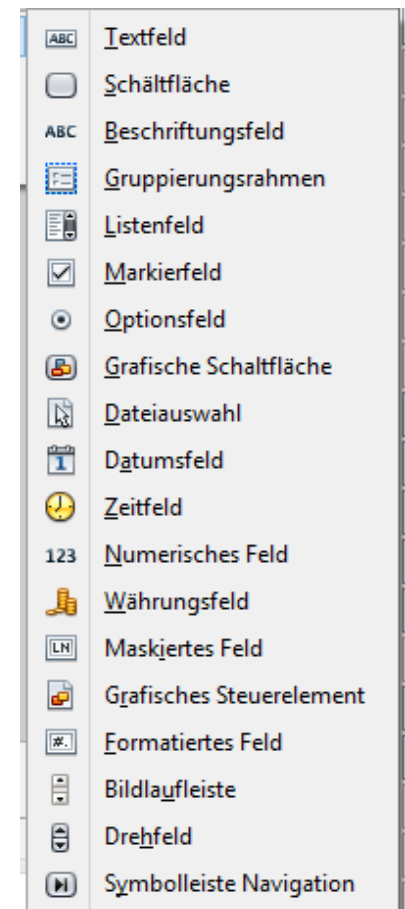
ABC Textfeld
Schältfläche
ABC Beschriftungsfeld
Gruppierungsrahmen
Listenfeld
Markierfeld
Optionsfeld
Grafische Schaltfläche
Dateiauswahl
Datumsfeld
Zeitfeld
123 Numerisches Feld
Währungsfeld
LN Maskiertes Feld
Grafisches Steuerelement
Formatiertes Feld
Bildlaufleiste
Drehfeld
Symbolleiste Navigation